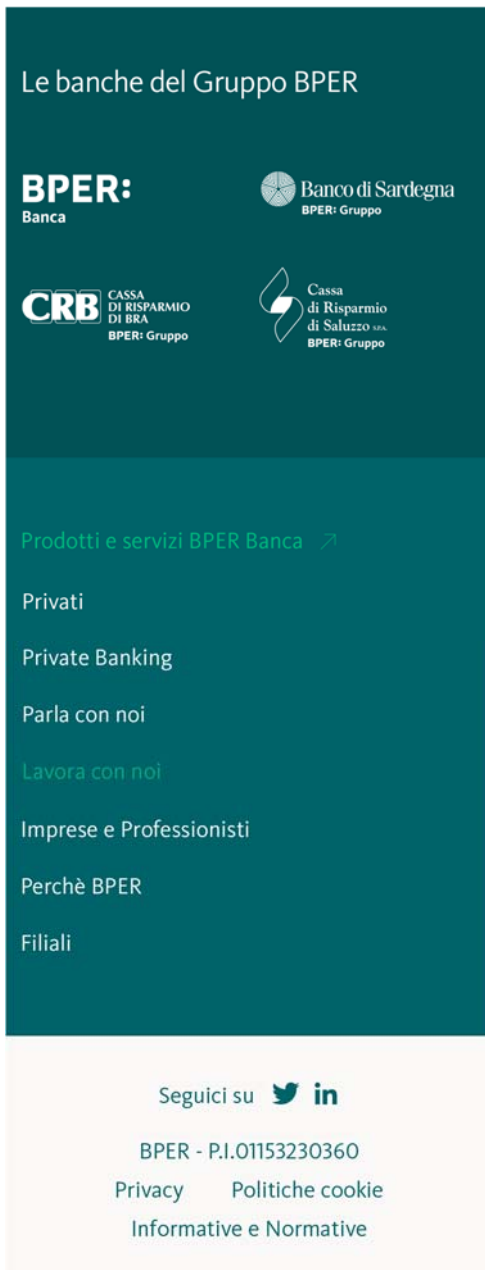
Le banche del Gruppo BPER

BPER:
Banca

Banco di Sardegna
BPER: Gruppo

CRB CASSA DI RISPARMIO DI BRA
BPER: Gruppo

Cassa di Risparmio di Saluzzo S.P.A.
BPER: Gruppo

Prodotti e servizi BPER Banca ↗

Privati

Private Banking

Parla con noi

Lavora con noi

Imprese e Professionisti

Perchè BPER

Filiali

Seguici su

BPER - P.I.01153230360

Privacy Politiche cookie

Informative e Normative